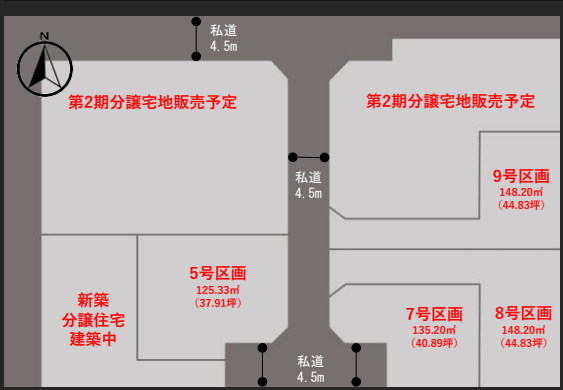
N

私道
4.5m

第2期分譲宅地販売予定

第2期分譲宅地販売予定

私道
4.5m

9号区画
148.20㎡
（44.83坪）

5号区画
125.33㎡
（37.91坪）

新築
分譲住宅
建築中

7号区画
135.20㎡
（40.89坪）

8号区画
148.20㎡
（44.83坪）

私道
4.5m